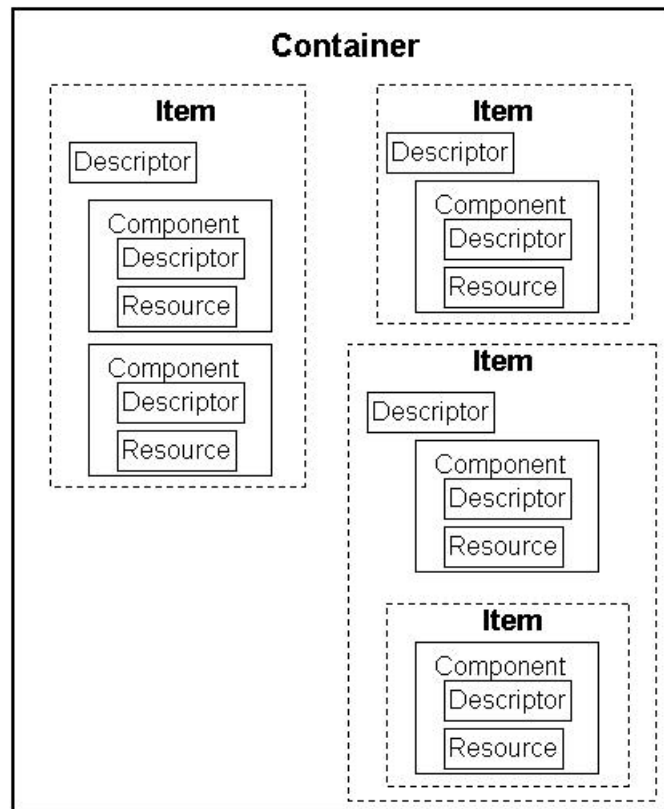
Container

Item

Descriptor

Component

Descriptor

Resource

Component

Descriptor

Resource

Item

Descriptor

Component

Descriptor

Resource

Item

Descriptor

Component

Descriptor

Resource

Item

Component

Descriptor

Resource